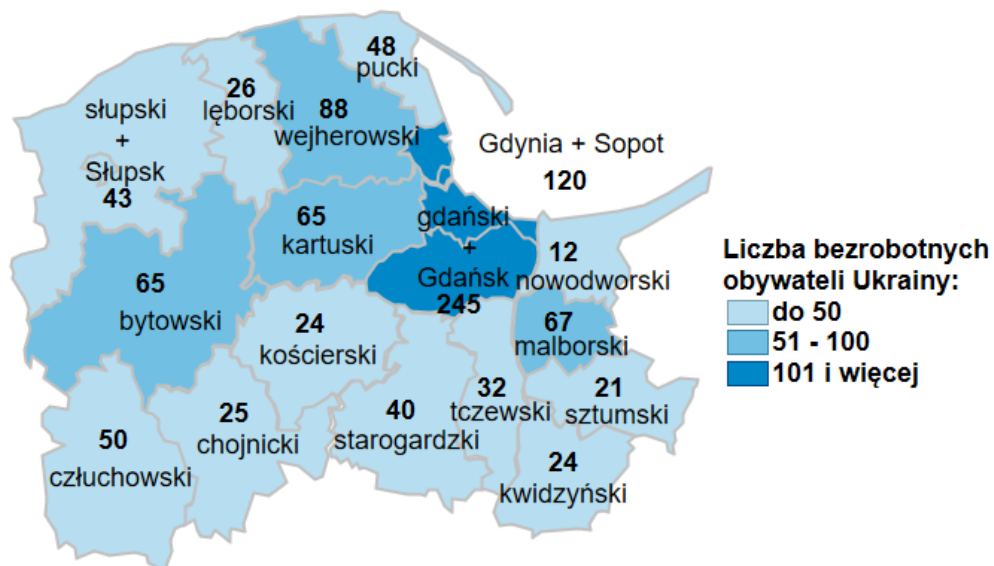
48
pucki

26
lęborski

88
wejherowski

słupski
+
Słupsk
43

Gdynia + Sopot
120

65
kartuski

gdański
+
Gdańsk
245

12
nowodworski

65
bytowski

24
kościerski

67
malborski

Liczba bezrobotnych obywateli Ukrainy:
do 50
51 - 100
101 i więcej

32
tczewski

21
sztumski

50
człuchowski

25
chojnicki

40
starogardzki

24
kwidzyński